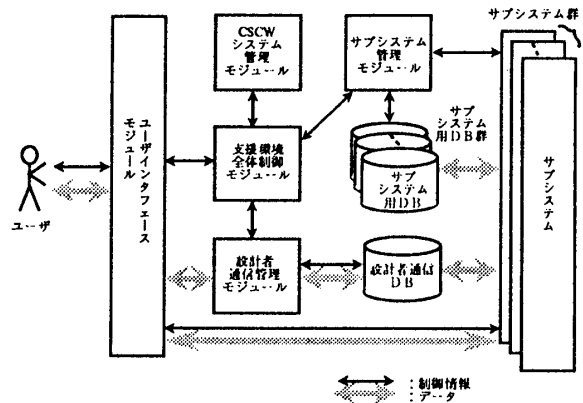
サブシステム群

CSCW
システム
管理
モジュール

サブシステム
管理
モジュール

ユーザインタフェース
モジュール

支援環境
全体制御
モジュール

サブ
システム
用DB群

サブ
システム
用DB

サブシステム

ユーザ

設計者
通信管理
モジュール

設計者通信
DB

：制御情報
：データ